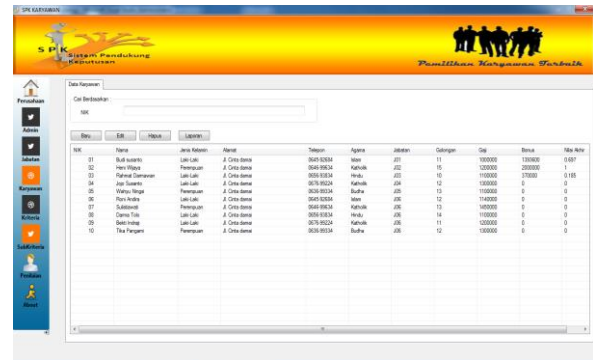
SPK KARYAWAN

S P K Sistem Pendukung Keputusan

Pemilihan Karyawan Terbaik

Perusahaan
Admin
Jabatan
Karyawan
Kriteria
SubKriteria
Penilaian
About

Data Karyawan

Cari Berdasarkan
NIK

Baru Edit Hapus Laporan

| NIK | Nama | Jenis Kelamin | Alamat | Telepon | Agama | Jabatan | Golongan | Gaji | Bonus | Nilai Akhir |
|---|---|---|---|---|---|---|---|---|---|---|
| 01 | Budi susanto | Laki-Laki | Jl. Cinta damai | 0645-92684 | Islam | J01 | 11 | 1000000 | 1350000 | 0.687 |
| 02 | Heni Wijaya | Perempuan | Jl. Cinta damai | 0646-95634 | Katholik | J02 | 15 | 1200000 | 2000000 | 1 |
| 03 | Rahmat Darmawan | Laki-Laki | Jl. Cinta damai | 0656-93634 | Hindu | J03 | 10 | 1100000 | 370000 | 0.185 |
| 04 | Jopi Susanto | Laki-Laki | Jl. Cinta damai | 0676-95224 | Katholik | J04 | 12 | 1300000 | 0 | 0 |
| 05 | Wahyu Ningsi | Perempuan | Jl. Cinta damai | 0636-95334 | Budha | J05 | 13 | 1100000 | 0 | 0 |
| 06 | Roni Andra | Laki-Laki | Jl. Cinta damai | 0645-92684 | Islam | J06 | 12 | 1140000 | 0 | 0 |
| 07 | Sulistiawati | Perempuan | Jl. Cinta damai | 0646-95634 | Katholik | J06 | 13 | 1450000 | 0 | 0 |
| 08 | Darmo Tolo | Laki-Laki | Jl. Cinta damai | 0656-93634 | Hindu | J06 | 14 | 1100000 | 0 | 0 |
| 09 | Bekti Indrap | Laki-Laki | Jl. Cinta damai | 0676-95224 | Katholik | J06 | 11 | 1200000 | 0 | 0 |
| 10 | Tika Fangani | Perempuan | Jl. Cinta damai | 0636-95334 | Budha | J06 | 12 | 1300000 | 0 | 0 |